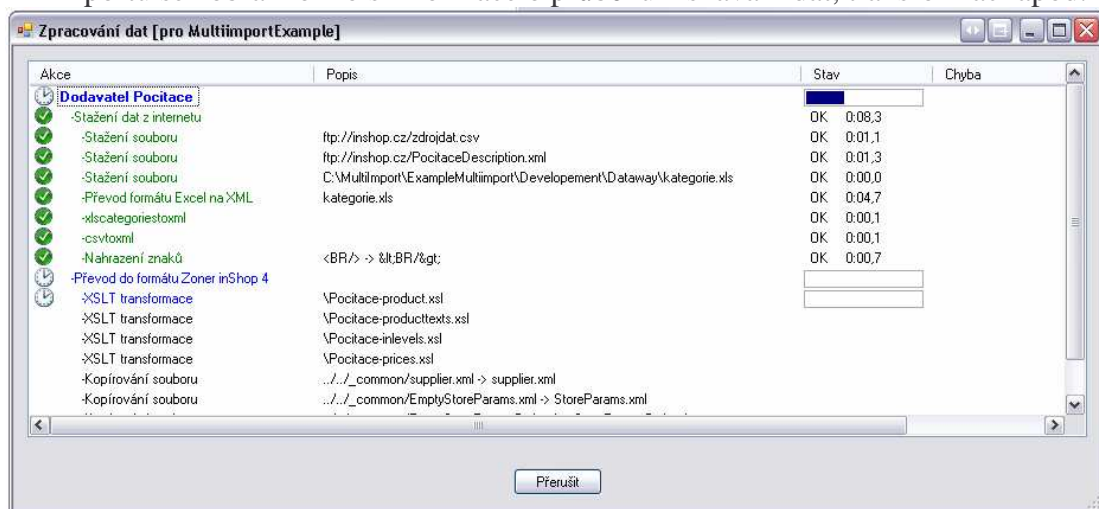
Zpracování dat [pro MultiimportExample]

| Akce | Popis | Stav | Chyba |
|---|---|---|---|
| Dodavatel Pocitace | | | |
| -Stažení dat z internetu | | OK 0:08,3 | |
| -Stažení souboru | ftp://inshop.cz/zdrojdat.csv | OK 0:01,1 | |
| -Stažení souboru | ftp://inshop.cz/PocitaceDescription.xml | OK 0:01,3 | |
| -Stažení souboru | C:\MultiImport\ExampleMultiimport\Developement\Dataway\kategorie.xls | OK 0:00,0 | |
| -Převod formátu Excel na XML | kategorie.xls | OK 0:04,7 | |
| -xlscategoriestoxml | | OK 0:00,1 | |
| -csvtoxml | | OK 0:00,1 | |
| -Nahrazení znaků | <BR/> -> &lt;BR/&gt; | OK 0:00,7 | |
| -Převod do formátu Zoner inShop 4 | | | |
| -XSLT transformace | \Pocitace-product.xsl | | |
| -XSLT transformace | \Pocitace-producttexts.xsl | | |
| -XSLT transformace | \Pocitace-inlevels.xsl | | |
| -XSLT transformace | \Pocitace-prices.xsl | | |
| -Kopírování souboru | ../../_common/supplier.xml -> supplier.xml | | |
| -Kopírování souboru | ../../_common/EmptyStoreParams.xml -> StoreParams.xml | | |

Přerušit